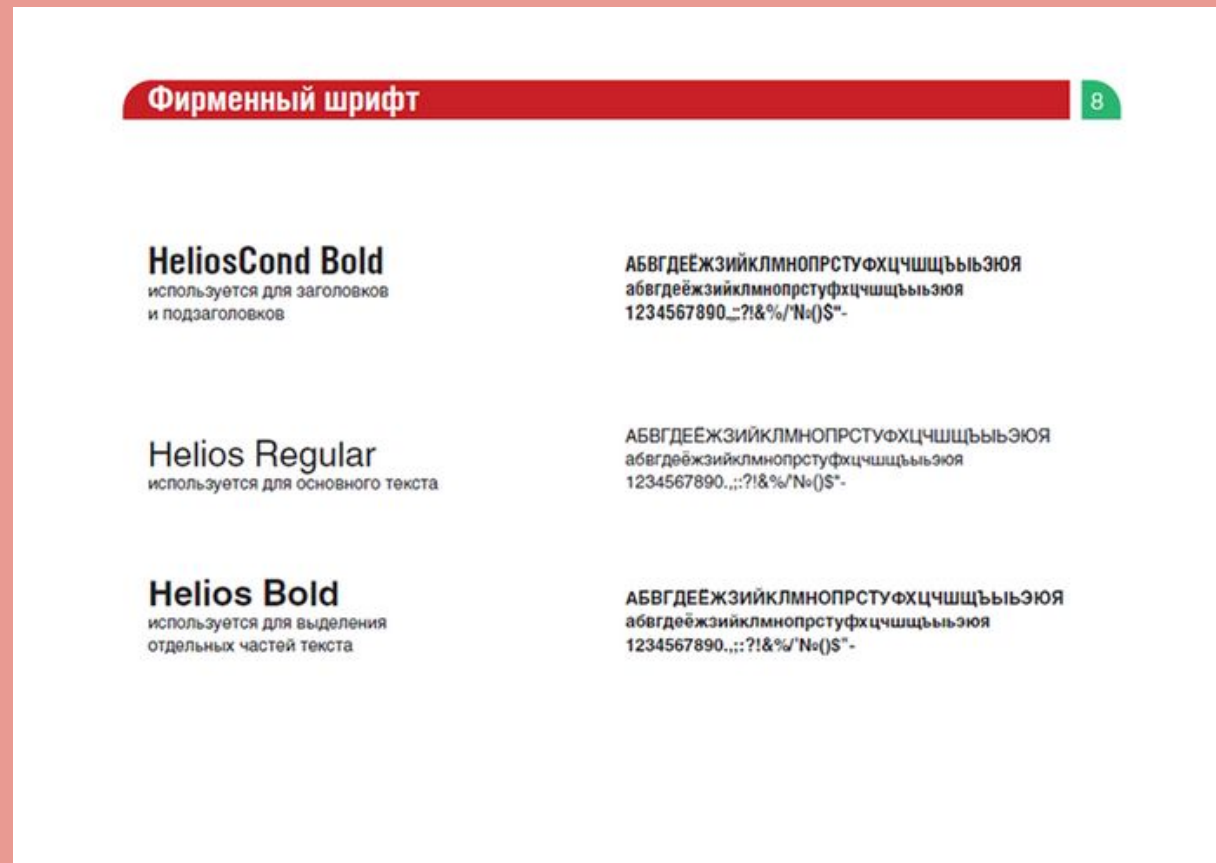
Фирменный шрифт

8

HeliosCond Bold
используется для заголовков и подзаголовков

АБВГДЕЁЖЗИЙКЛМНОПРСТУФХЦЧШЩЪЫЬЭЮЯ
абвгдеёжзийклмнопрстуфхцчшщъыьэюя
1234567890.,;:?!&%/'№()$"-

Helios Regular
используется для основного текста

АБВГДЕЁЖЗИЙКЛМНОПРСТУФХЦЧШЩЪЫЬЭЮЯ
абвгдеёжзийклмнопрстуфхцчшщъыьэюя
1234567890.,;:?!&%/'№()$"-

Helios Bold
используется для выделения отдельных частей текста

АБВГДЕЁЖЗИЙКЛМНОПРСТУФХЦЧШЩЪЫЬЭЮЯ
абвгдеёжзийклмнопрстуфхцчшщъыьэюя
1234567890.,;:?!&%/'№()$"-